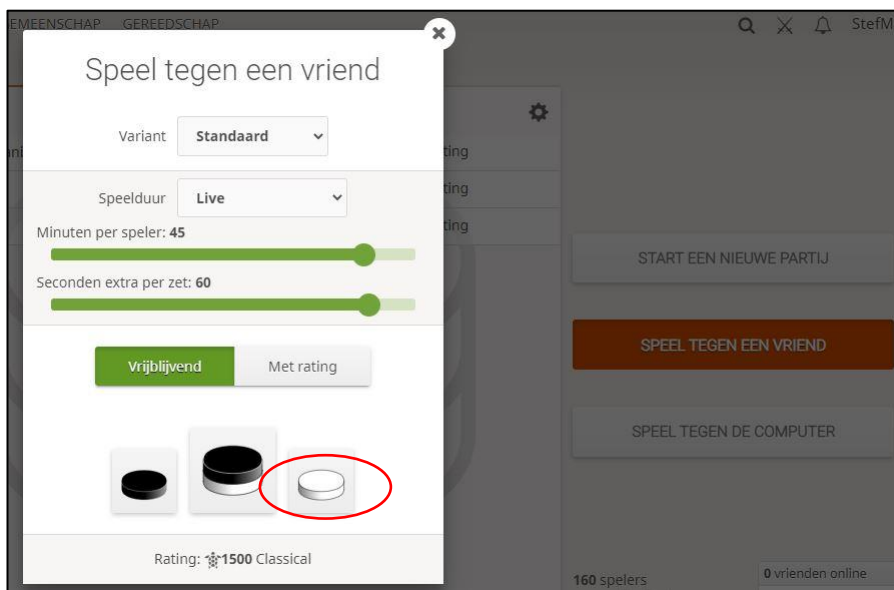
EMEENSCHAP GEREEDSCHAP

StefM

Speel tegen een vriend

Variant Standaard

Speelduur Live

Minuten per speler: 45

Seconden extra per zet: 60

Vrijblijvend Met rating

Rating: 1500 Classical

ting

ting

ting

START EEN NIEUWE PARTIJ

SPEEL TEGEN EEN VRIEND

SPEEL TEGEN DE COMPUTER

160 spelers

0 vrienden online